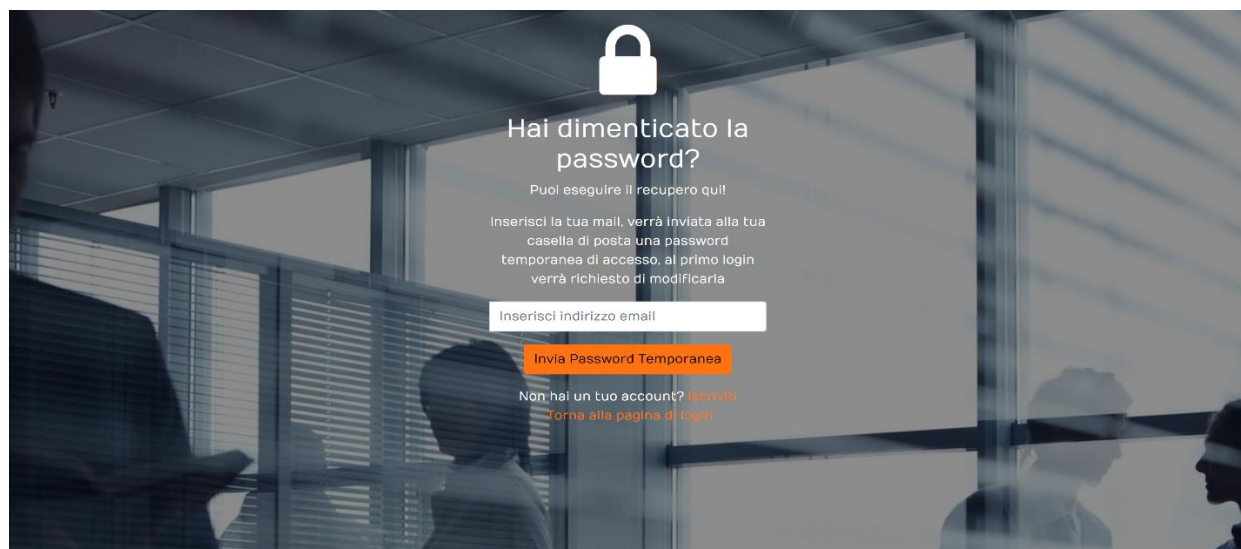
Hai dimenticato la password?

Puoi eseguire il recupero qui!

Inserisci la tua mail, verrà inviata alla tua casella di posta una password temporanea di accesso, al primo login verrà richiesto di modificarla

Inserisci indirizzo email

Invia Password Temporanea

Non hai un tuo account? Iscriviti
Torna alla pagina di login